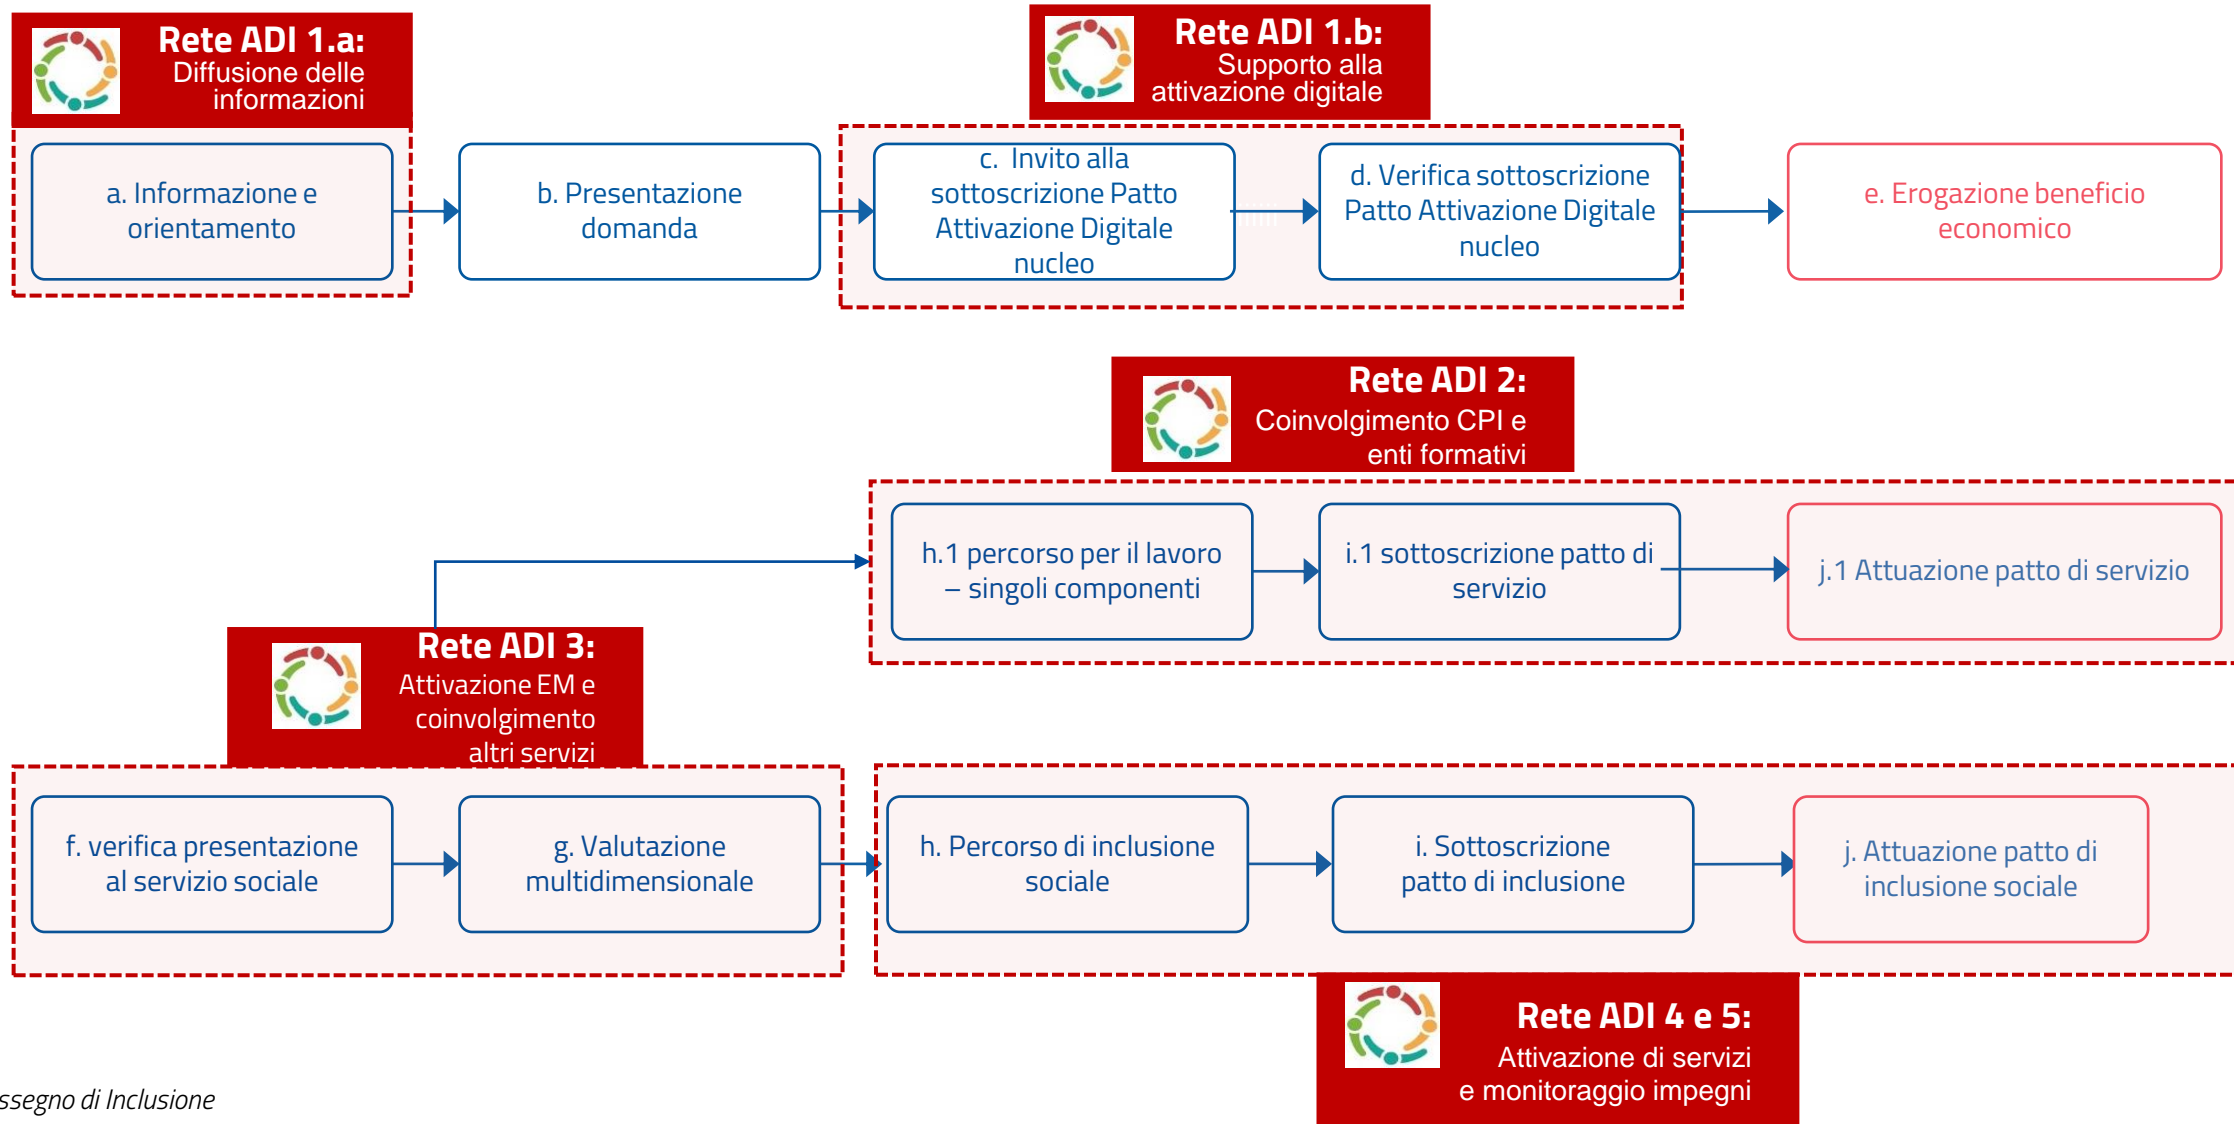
Rete ADI 1.a: Diffusione delle informazioni

Rete ADI 1.b: Supporto alla attivazione digitale

a. Informazione e orientamento

b. Presentazione domanda

c. Invito alla sottoscrizione Patto Attivazione Digitale nucleo

d. Verifica sottoscrizione Patto Attivazione Digitale nucleo

e. Erogazione beneficio economico

Rete ADI 2: Coinvolgimento CPI e enti formativi

h.1 percorso per il lavoro – singoli componenti

i.1 sottoscrizione patto di servizio

j.1 Attuazione patto di servizio

Rete ADI 3: Attivazione EM e coinvolgimento altri servizi

f. verifica presentazione al servizio sociale

g. Valutazione multidimensionale

h. Percorso di inclusione sociale

i. Sottoscrizione patto di inclusione

j. Attuazione patto di inclusione sociale

Rete ADI 4 e 5: Attivazione di servizi e monitoraggio impegni

ssegno di Inclusione